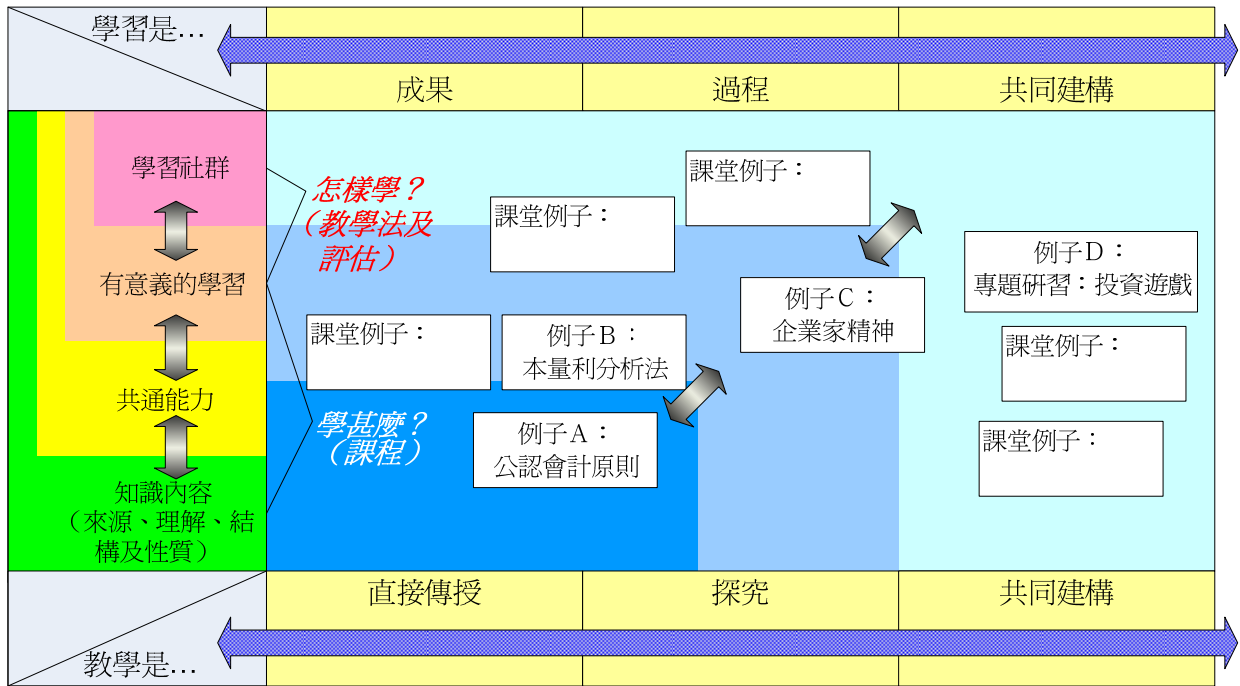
學習是…

成果

過程

共同建構

學習社群

有意義的學習

共通能力

知識內容（來源、理解、結構及性質）

怎樣學？（教學法及評估）

學甚麼？（課程）

課堂例子：

課堂例子：

課堂例子：

例子B：本量利分析法

例子A：公認會計原則

例子C：企業家精神

例子D：專題研習：投資遊戲

課堂例子：

課堂例子：

直接傳授

探究

共同建構

教學是…